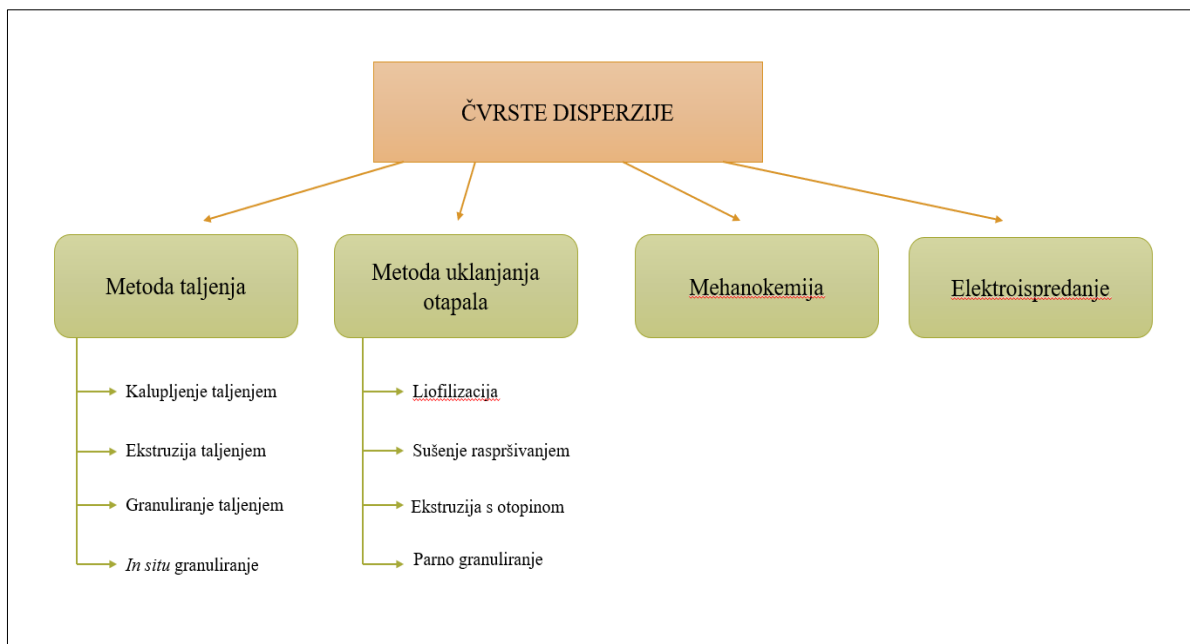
ČVRSTE DISPERZIJE

Metoda taljenja

Kalupljenje taljenjem

Ekstruzija taljenjem

Granuliranje taljenjem

In situ granuliranje

Metoda uklanjanja otapala

Liofilizacija

Sušenje raspršivanjem

Ekstruzija s otopinom

Parno granuliranje

Mehanokemija

Elektroispredanje